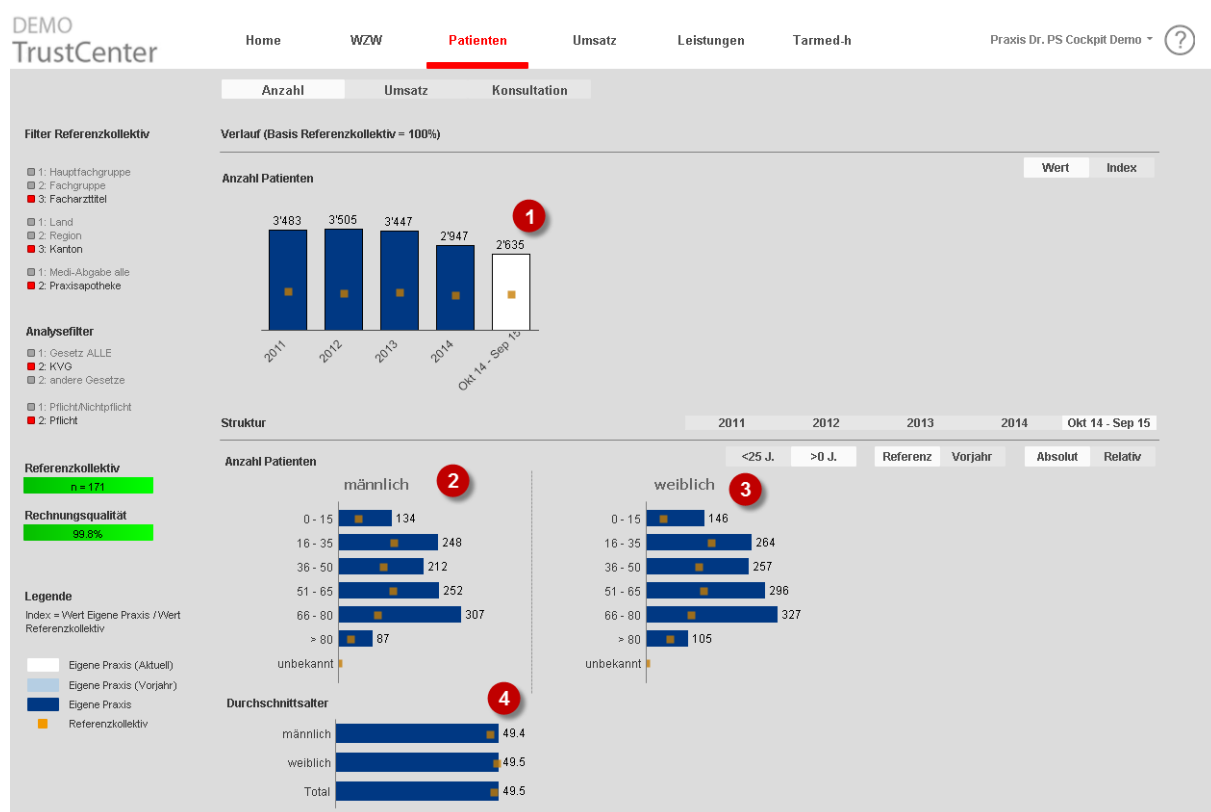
DEMO
TrustCenter

Home WZW Patienten Umsatz Leistungen Tarmed-h

Praxis Dr. PS Cockpit Demo ?

Anzahl Umsatz Konsultation

Filter Referenzkollektiv

1: Hauptfachgruppe
2: Fachgruppe
3: Facharzttitel

1: Land
2: Region
3: Kanton

1: Medi-Abgabe alle
2: Praxisapotheke

Analysefilter

1: Gesetz ALLE
2: KVG
2: andere Gesetze

1: Pflicht/Nichtpflicht
2: Pflicht

Referenzkollektiv
n = 171

Rechnungsqualität
99.8%

Legende
Index = Wert Eigene Praxis / Wert Referenzkollektiv

Eigene Praxis (Aktuell)
Eigene Praxis (Vorjahr)
Eigene Praxis
Referenzkollektiv

Verlauf (Basis Referenzkollektiv = 100%)

Wert Index

Anzahl Patienten

1

3'483 3'505 3'447 2'947 2'635

2011 2012 2013 2014 Okt 14 - Sep 15

Struktur

2011 2012 2013 2014 Okt 14 - Sep 15

Anzahl Patienten

<25 J. >0 J. Referenz Vorjahr Absolut Relativ

männlich 2

0 - 15 134
16 - 35 248
36 - 50 212
51 - 65 252
66 - 80 307
> 80 87
unbekannt

weiblich 3

0 - 15 146
16 - 35 264
36 - 50 257
51 - 65 296
66 - 80 327
> 80 105
unbekannt

Durchschnittsalter 4

männlich 49.4
weiblich 49.5
Total 49.5